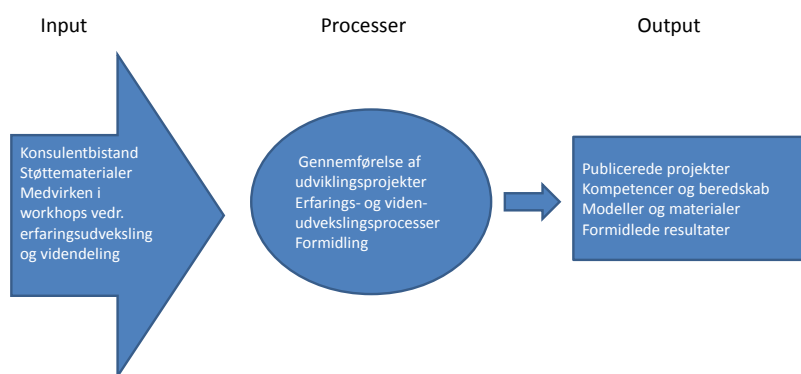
Input

Processer

Output

Konsulentbistand
Støttematerialer
Medvirken i workhops vedr. erfaringsudveksling og videndeling

Gennemførelse af udviklingsprojekter
Erfarings- og viden-udvekslingsprocesser
Formidling

Publicerede projekter
Kompetencer og beredskab
Modeller og materialer
Formidlede resultater